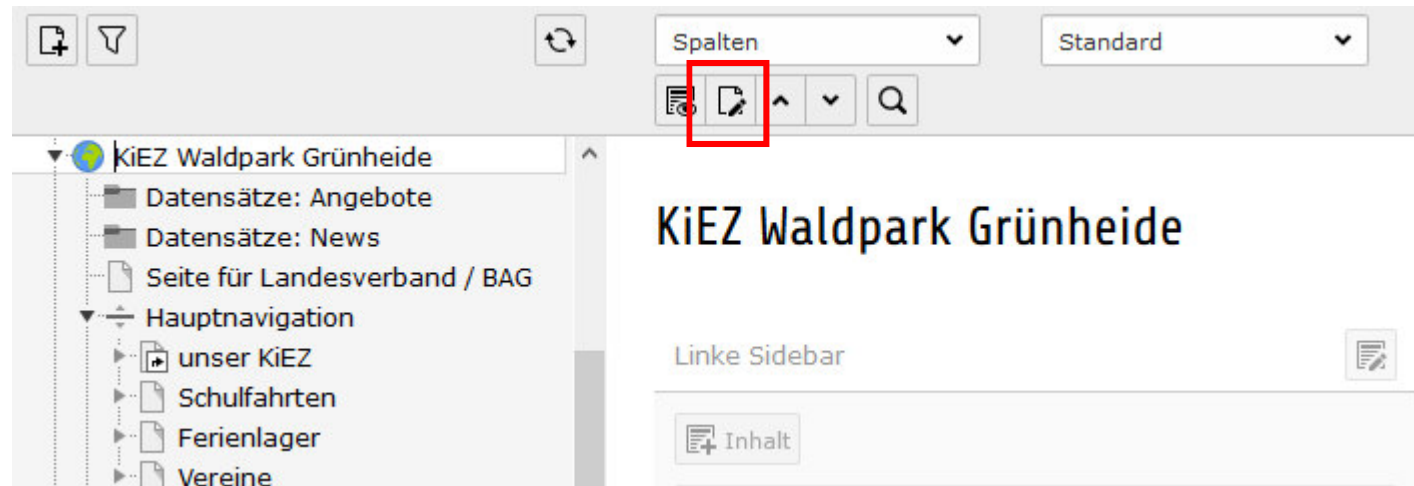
Spalten
Standard

KiEZ Waldpark Grünheide
Datensätze: Angebote
Datensätze: News
Seite für Landesverband / BAG
Hauptnavigation
unser KiEZ
Schulfahrten
Ferienlager
Vereine

KiEZ Waldpark Grünheide

Linke Sidebar

Inhalt